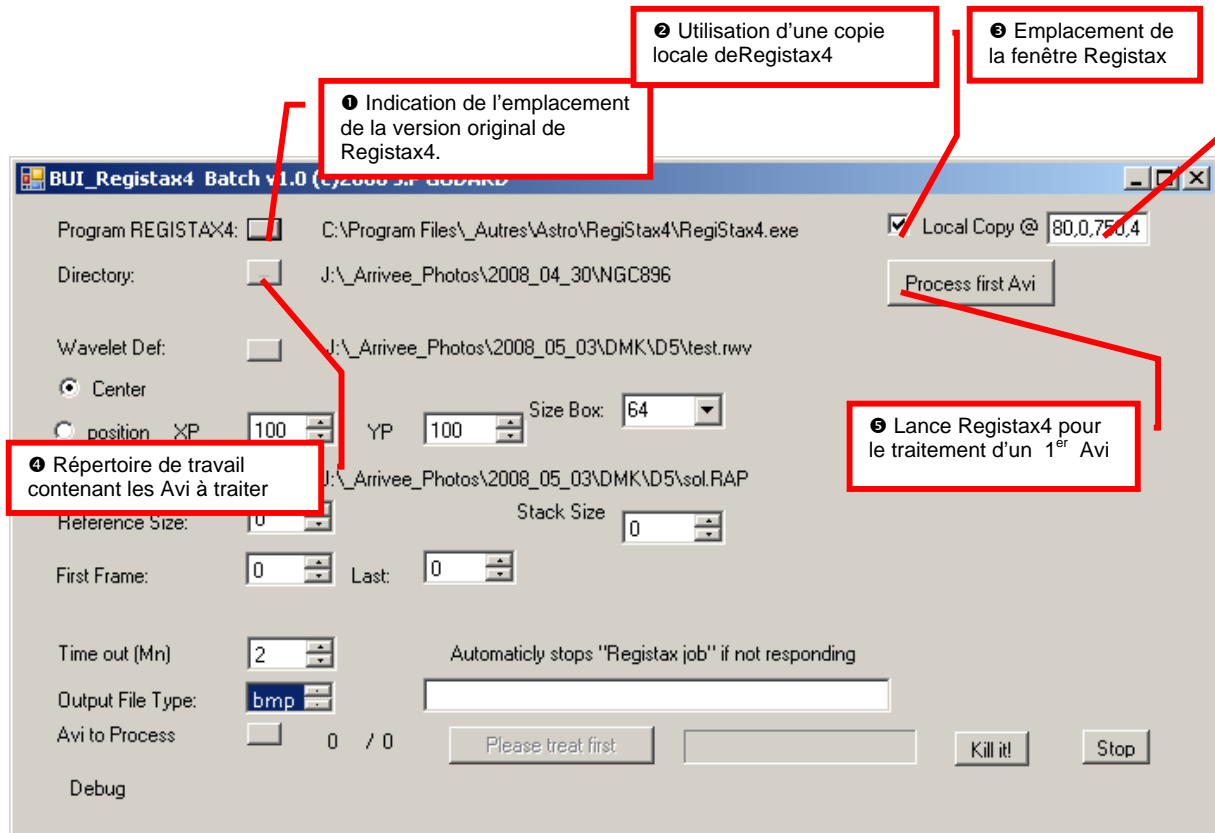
❷ Utilisation d'une copie locale deRegistax4

❸ Emplacement de la fenêtre Registax

❶ Indication de l'emplacement de la version original de Registax4.

BUI_Registax4 Batch v1.0 (c)2008 J.P GODARD

Program REGISTAX4: C:\Program Files\_Autres\Astro\RegiStax4\RegiStax4.exe

Local Copy @ 80,0,750,4

Directory: J:\_Arrivee_Photos\2008_04_30\NGC896

Process first Avi

Wavelet Def: J:\_Arrivee_Photos\2008_05_03\DMK\D5\test.rwv

Center

position XP 100 YP 100 Size Box: 64

❺ Lance Registax4 pour le traitement d'un 1$^{er}$ Avi

❹ Répertoire de travail contenant les Avi à traiter

J:\_Arrivee_Photos\2008_05_03\DMK\D5\sol.RAP

Reference Size: 0 Stack Size 0

First Frame: 0 Last: 0

Time out (Mn) 2 Automaticly stops "Registax job" if not responding

Output File Type: bmp

Avi to Process 0 / 0 Please treat first Kill it! Stop

Debug